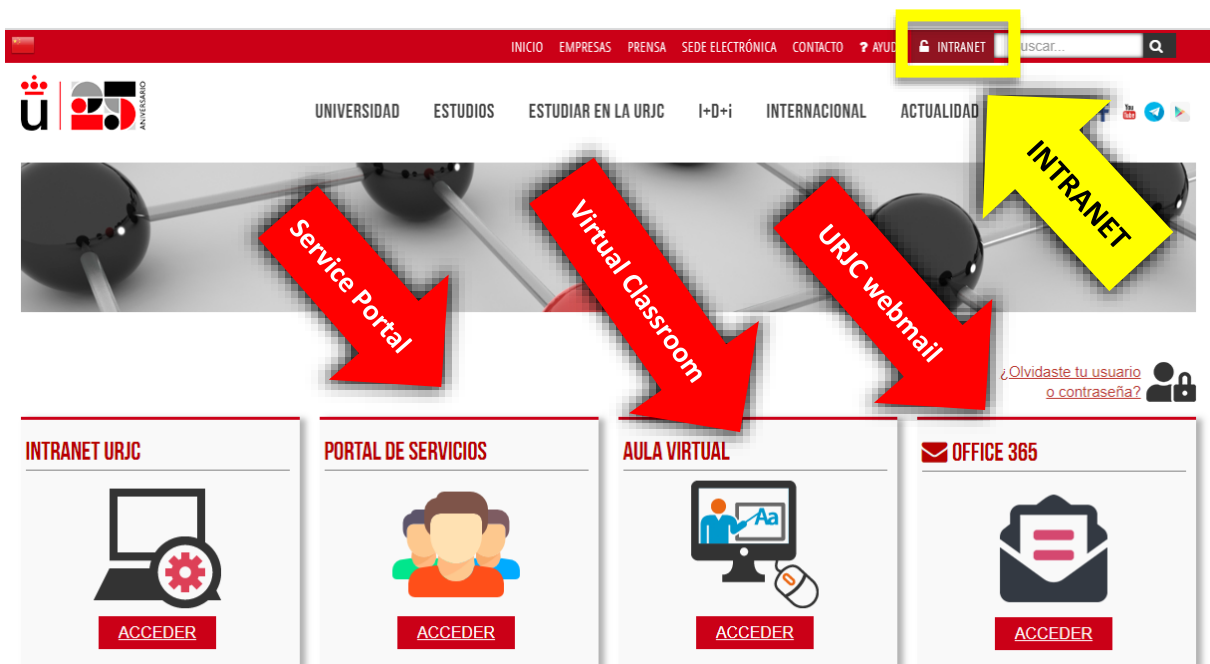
INICIO EMPRESAS PRENSA SEDE ELECTRÓNICA CONTACTO ? AYU INTRANET uscar...

ü 25 ANIVERSARIO

UNIVERSIDAD ESTUDIOS ESTUDIAR EN LA URJC I+D+i INTERNACIONAL ACTUALIDAD

INTRANET

Service Portal

Virtual Classroom

URJC webmail

¿Olvidaste tu usuario o contraseña?

INTRANET URJC

ACCEDER

PORTAL DE SERVICIOS

ACCEDER

AULA VIRTUAL

Aa

ACCEDER

OFFICE 365

ACCEDER